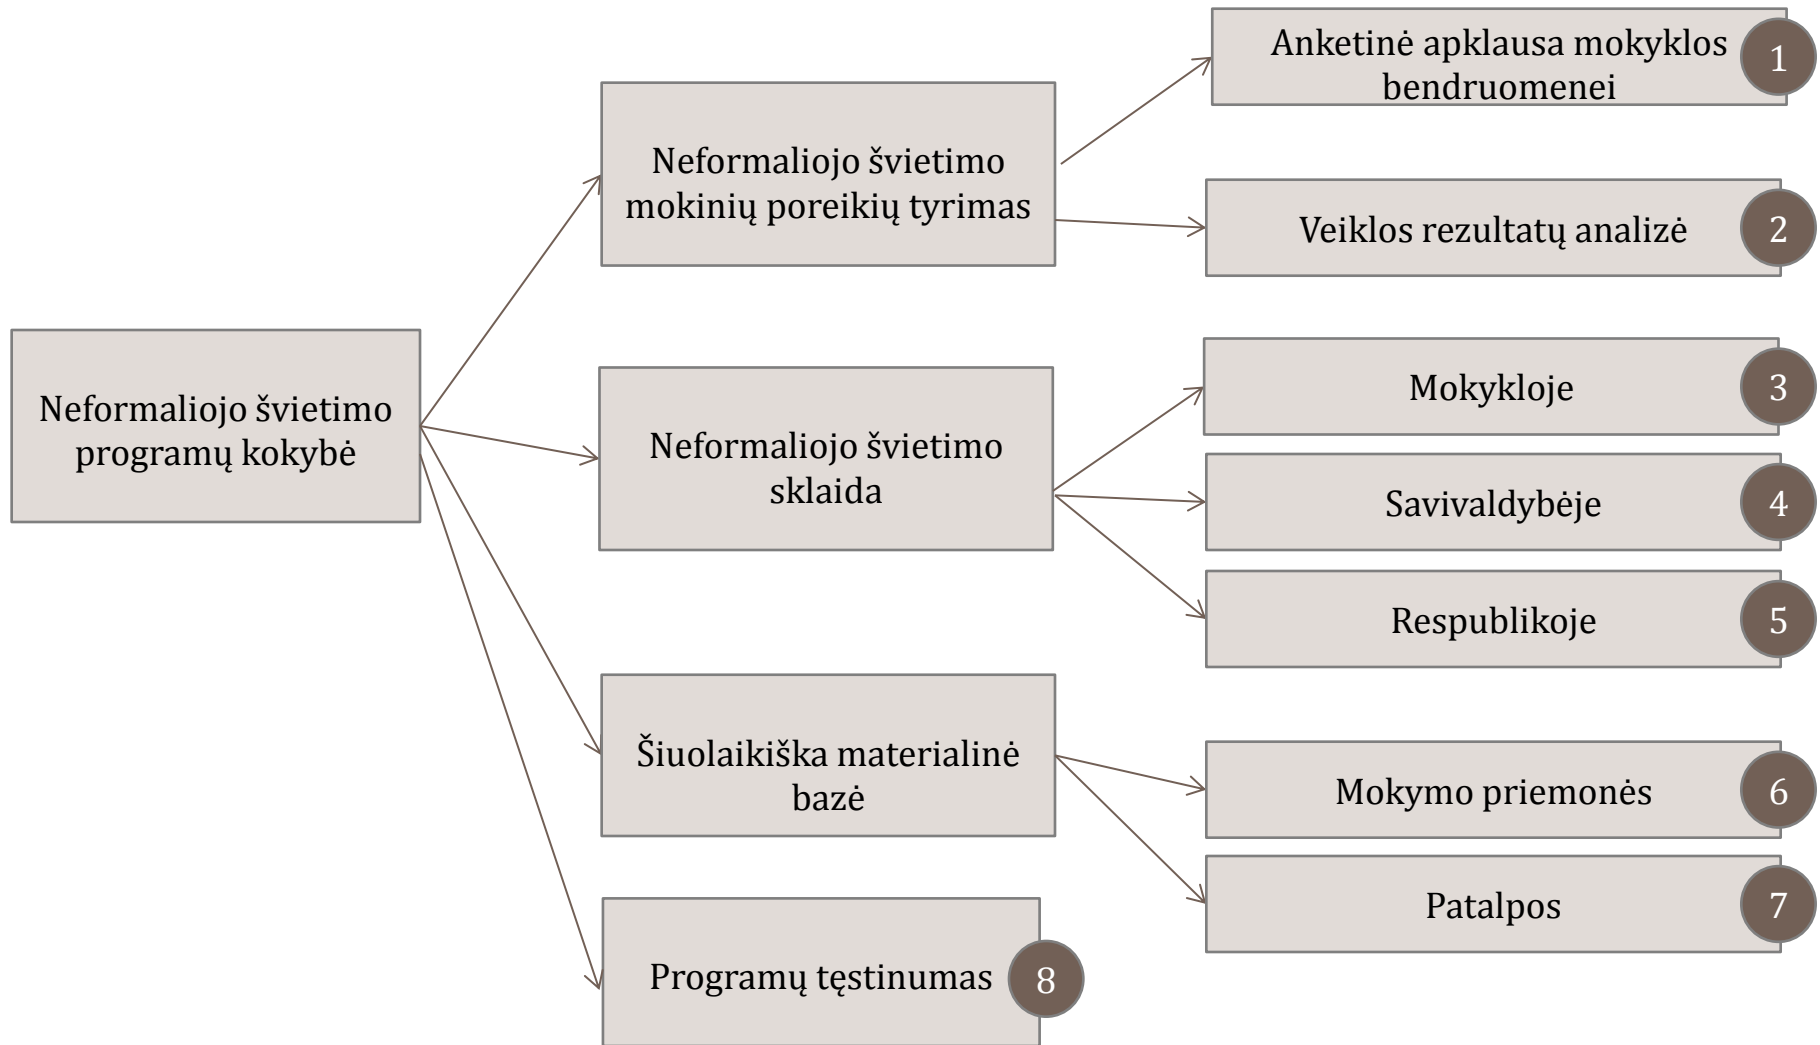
Neformaliojo švietimo programų kokybė

Neformaliojo švietimo mokinių poreikių tyrimas

Anketinė apklausa mokyklos bendruomenei

1

Veiklos rezultatų analizė

2

Neformaliojo švietimo sklaida

Mokykloje

3

Savivaldybėje

4

Respublikoje

5

Šiuolaikiška materialinė bazė

Mokymo priemonės

6

Patalpos

7

Programų tęstinumas

8